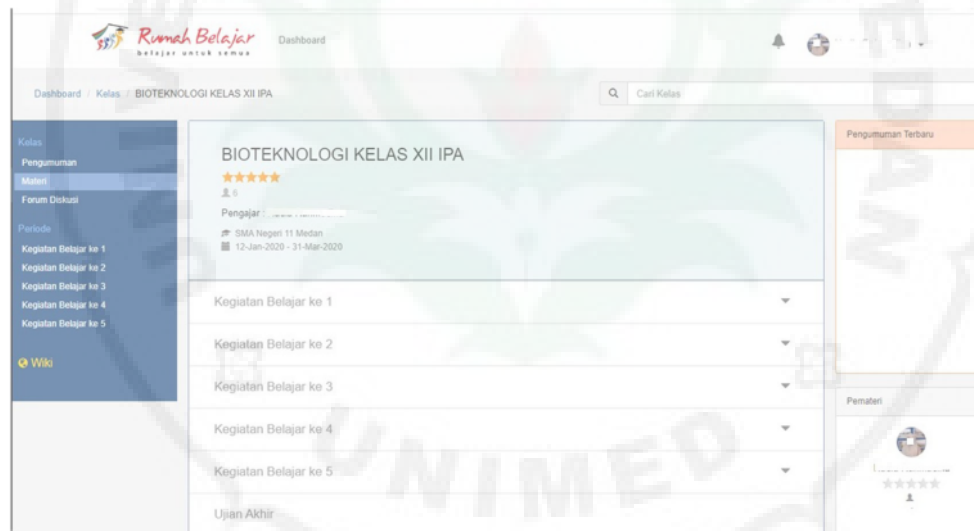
Rumah Belajar
belajar untuk semua
Dashboard

Dashboard / Kelas / BIOTEKNOLOGI KELAS XII IPA

Cari Kelas

Kelas
Pengumuman
Materi
Forum Diskusi

Periode
Kegiatan Belajar ke 1
Kegiatan Belajar ke 2
Kegiatan Belajar ke 3
Kegiatan Belajar ke 4
Kegiatan Belajar ke 5

Wiki

BIOTEKNOLOGI KELAS XII IPA
★★★★★
6
Pengajar : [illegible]
SMA Negeri 11 Medan
12-Jan-2020 - 31-Mar-2020

Kegiatan Belajar ke 1
Kegiatan Belajar ke 2
Kegiatan Belajar ke 3
Kegiatan Belajar ke 4
Kegiatan Belajar ke 5
Ujian Akhir

Pengumuman Terbaru

Pemateri
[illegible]
★★★★★

UNIMED